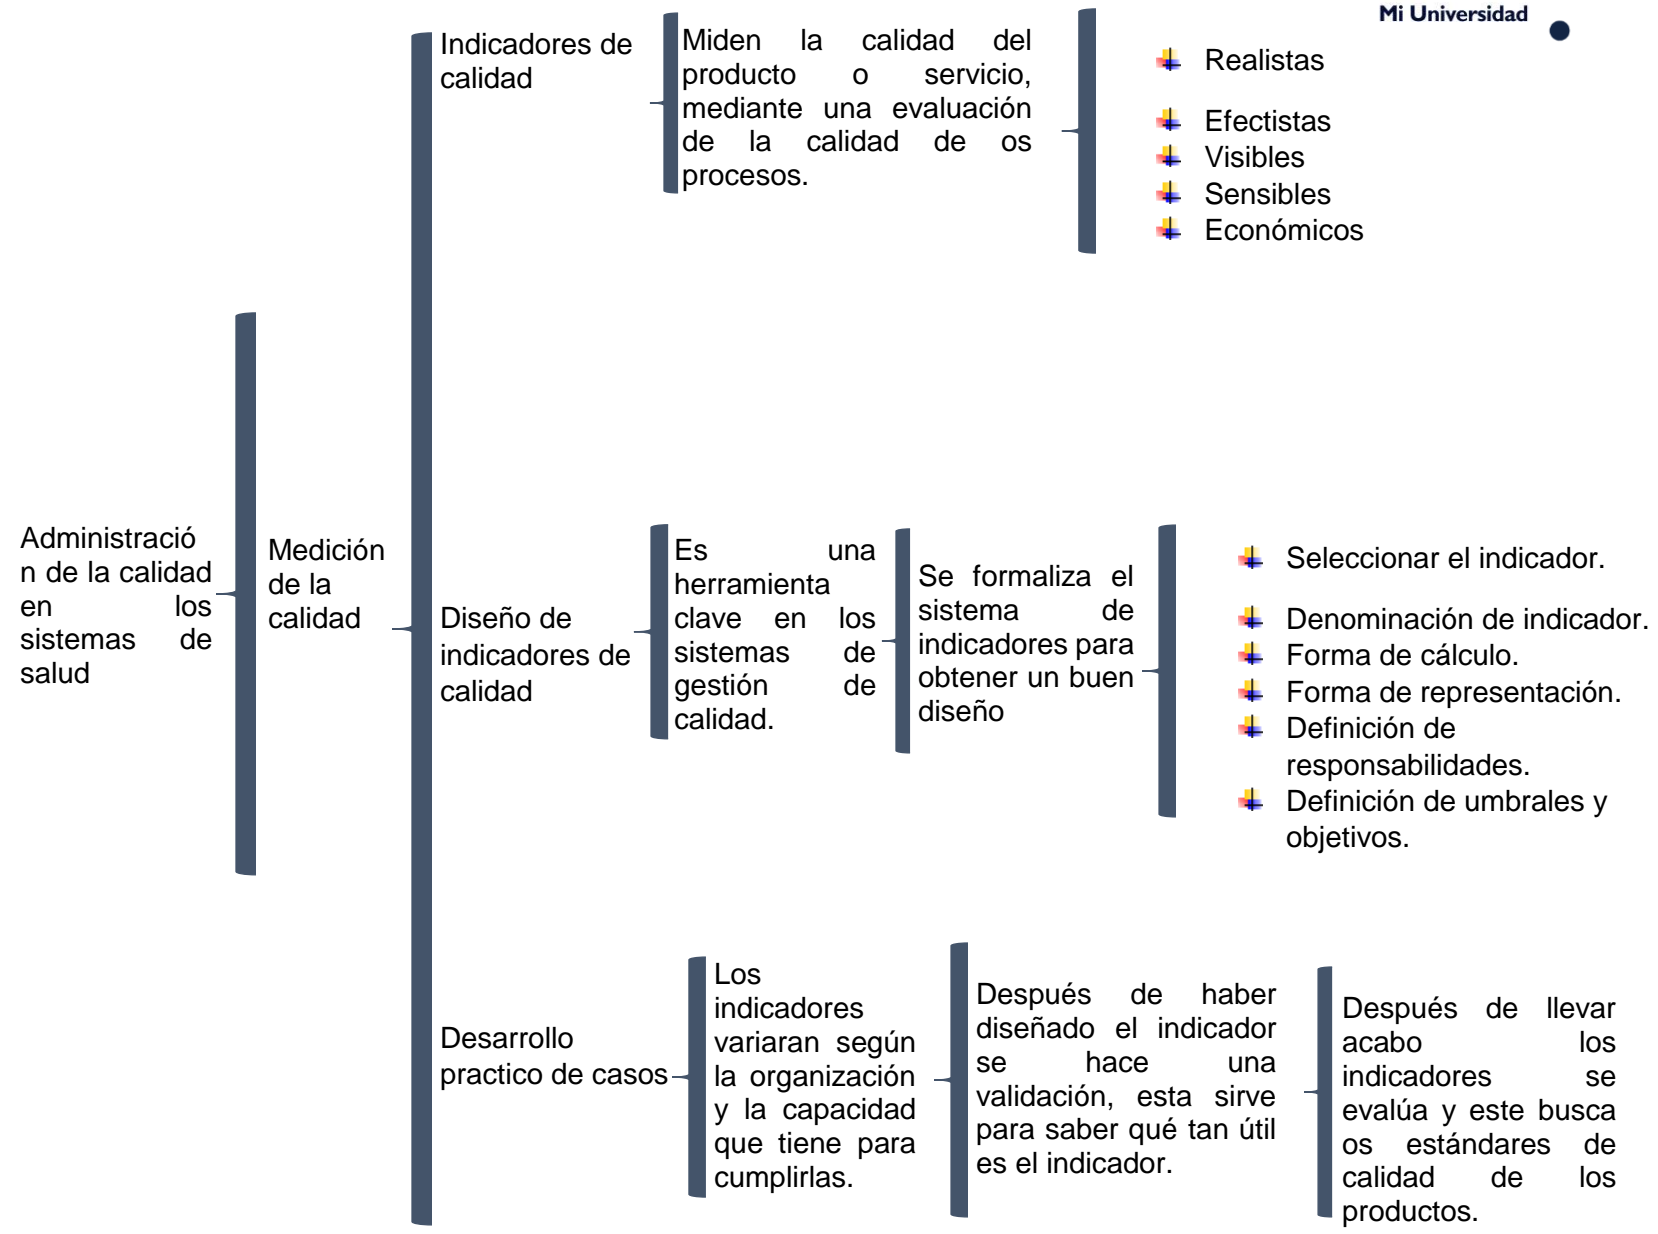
Mi Universidad

Administración de la calidad en los sistemas de salud

Medición de la calidad

Indicadores de calidad

Miden la calidad del producto o servicio, mediante una evaluación de la calidad de os procesos.

Realistas

Efectistas

Visibles

Sensibles

Económicos

Diseño de indicadores de calidad

Es una herramienta clave en los sistemas de gestión de calidad.

Se formaliza el sistema de indicadores para obtener un buen diseño

Seleccionar el indicador.

Denominación de indicador.

Forma de cálculo.

Forma de representación.

Definición de responsabilidades.

Definición de umbrales y objetivos.

Desarrollo practico de casos

Los indicadores variaran según la organización y la capacidad que tiene para cumplirlas.

Después de haber diseñado el indicador se hace una validación, esta sirve para saber qué tan útil es el indicador.

Después de llevar acabo los indicadores se evalúa y este busca os estándares de calidad de los productos.